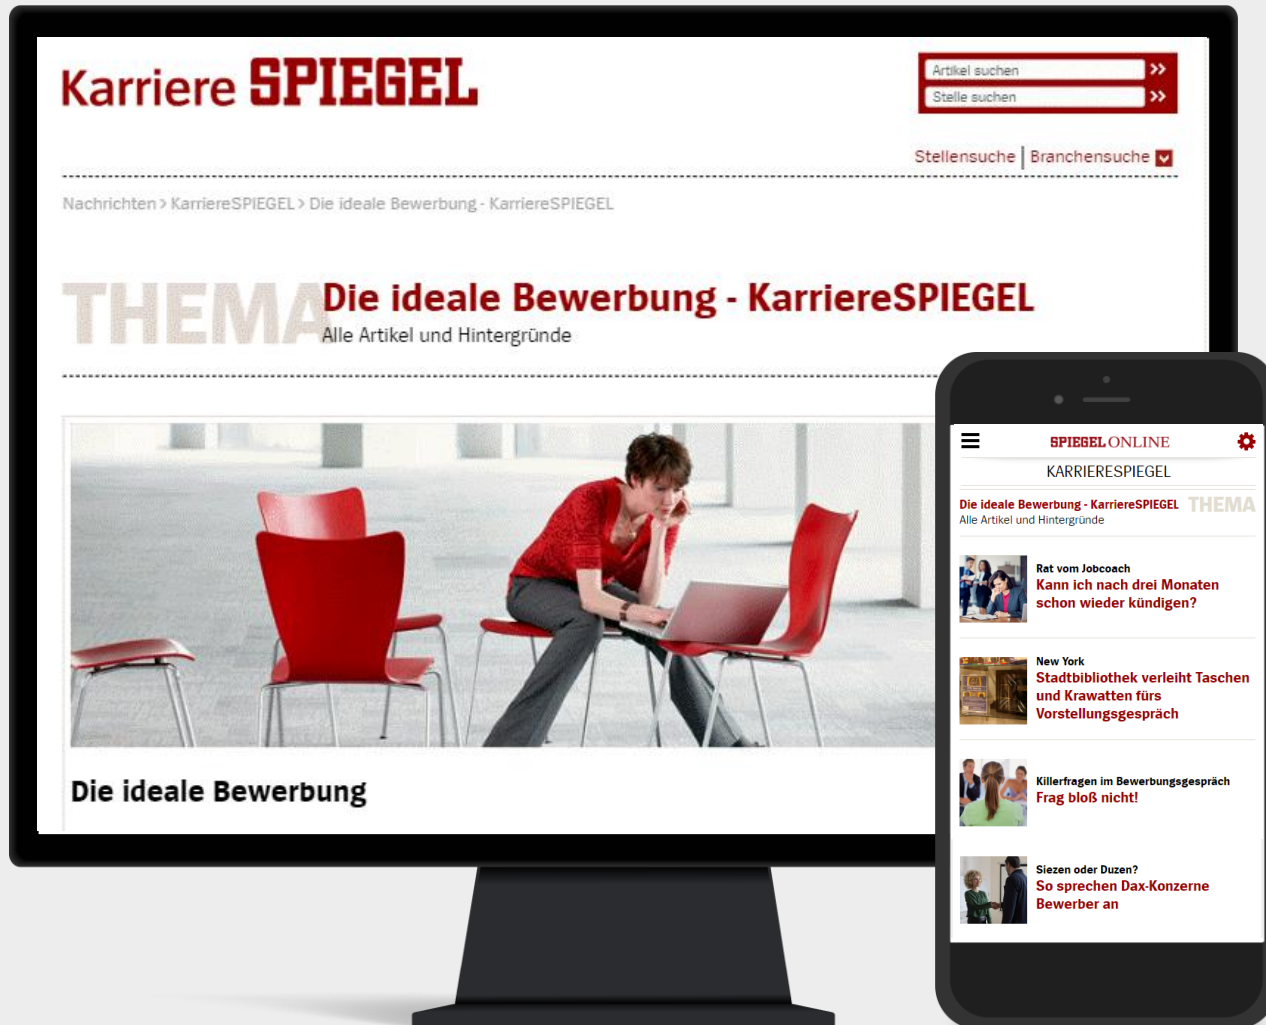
Karriere SPIEGEL

Artikel suchen »
Stelle suchen »

Stellensuche | Branchensuche

Nachrichten > KarriereSPIEGEL > Die ideale Bewerbung - KarriereSPIEGEL

THEMA Die ideale Bewerbung - KarriereSPIEGEL
Alle Artikel und Hintergründe

Die ideale Bewerbung

SPIEGEL ONLINE
KARRIERESPIEGEL

Die ideale Bewerbung - KarriereSPIEGEL THEMA
Alle Artikel und Hintergründe

Rat vom Jobcoach
Kann ich nach drei Monaten schon wieder kündigen?

New York
Stadtbibliothek verleiht Taschen und Krawatten fürs Vorstellungsgespräch

Killerfragen im Bewerbungsgespräch
Frag bloß nicht!

Siezen oder Duzen?
So sprechen Dax-Konzerne Bewerber an